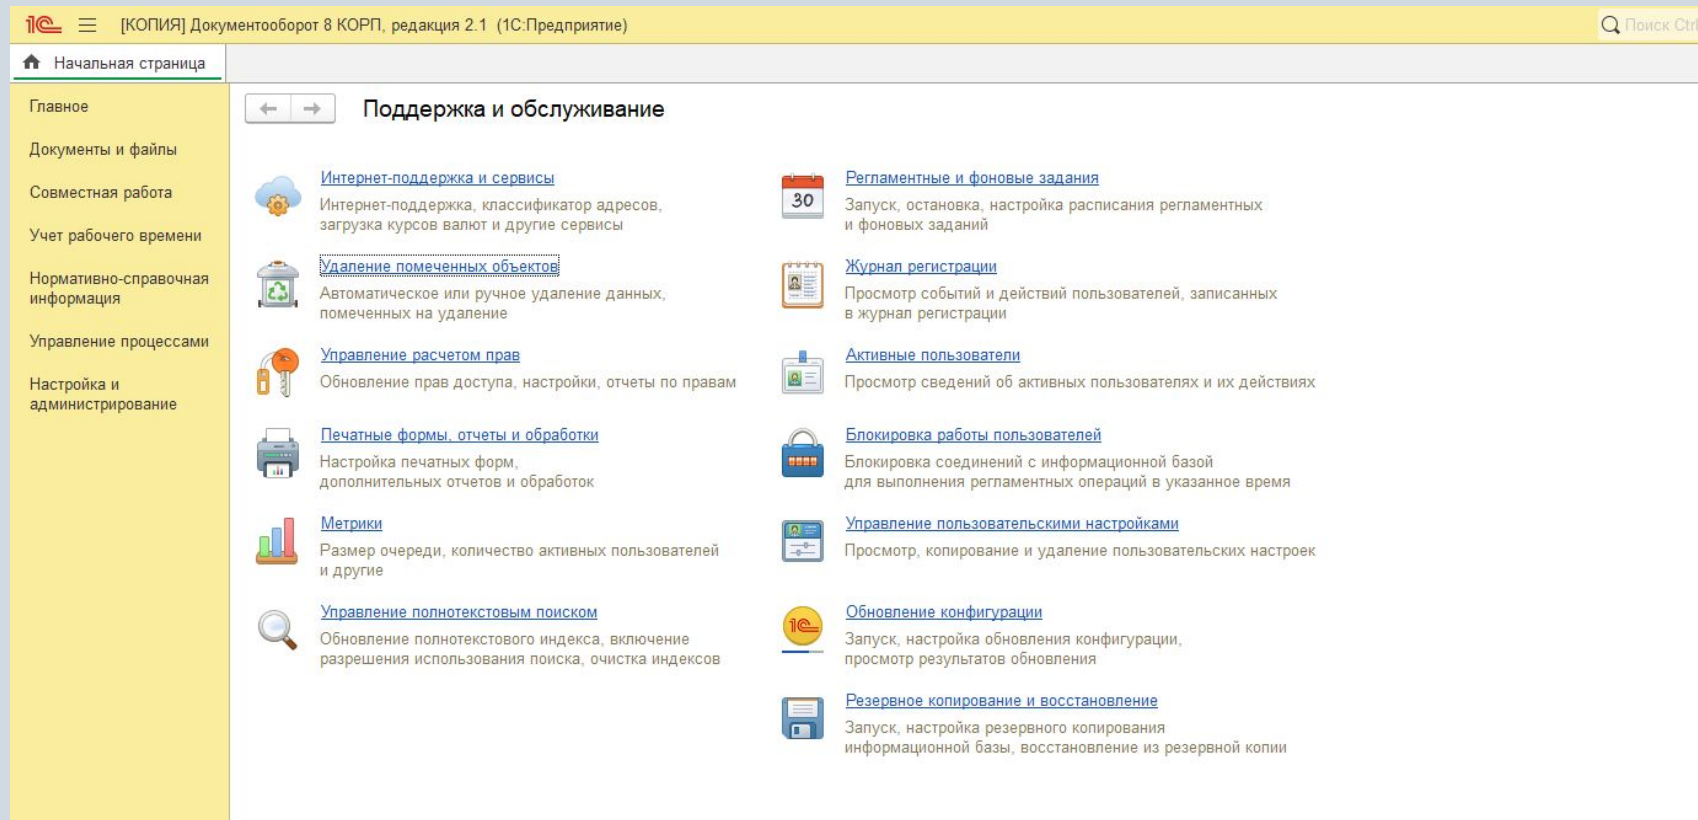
1С [КОПИЯ] Документооборот 8 КОРП, редакция 2.1 (1С:Предприятие)

Поиск Ctrl

Начальная страница

Главное

Документы и файлы

Совместная работа

Учет рабочего времени

Нормативно-справочная информация

Управление процессами

Настройка и администрирование

Поддержка и обслуживание

Интернет-поддержка и сервисы
Интернет-поддержка, классификатор адресов, загрузка курсов валют и другие сервисы

Удаление помеченных объектов
Автоматическое или ручное удаление данных, помеченных на удаление

Управление расчетом прав
Обновление прав доступа, настройки, отчеты по правам

Печатные формы, отчеты и обработки
Настройка печатных форм, дополнительных отчетов и обработок

Метрики
Размер очереди, количество активных пользователей и другие

Управление полнотекстовым поиском
Обновление полнотекстового индекса, включение разрешения использования поиска, очистка индексов

30

Регламентные и фоновые задания
Запуск, остановка, настройка расписания регламентных и фоновых заданий

Журнал регистрации
Просмотр событий и действий пользователей, записанных в журнал регистрации

Активные пользователи
Просмотр сведений об активных пользователях и их действиях

Блокировка работы пользователей
Блокировка соединений с информационной базой для выполнения регламентных операций в указанное время

Управление пользовательскими настройками
Просмотр, копирование и удаление пользовательских настроек

Обновление конфигурации
Запуск, настройка обновления конфигурации, просмотр результатов обновления

Резервное копирование и восстановление
Запуск, настройка резервного копирования информационной базы, восстановление из резервной копии